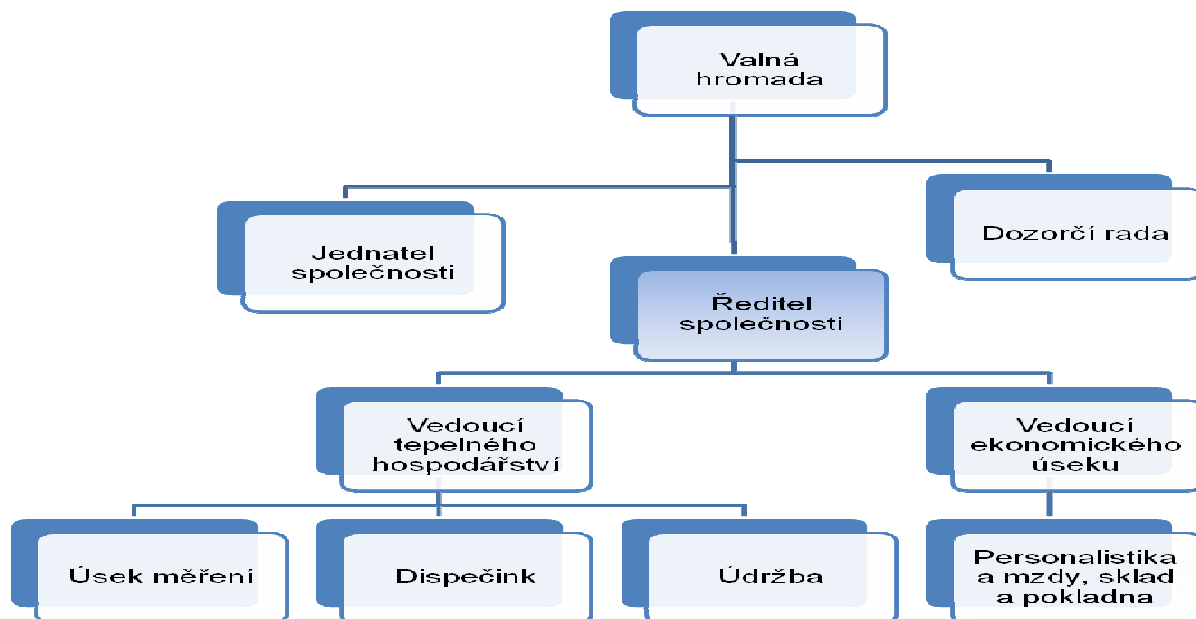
Valná hromada

Jednatel společnosti

Dozorčí rada

Ředitel společnosti

Vedoucí tepelného hospodářství

Vedoucí ekonomického úseku

Úsek měření

Dispečink

Údržba

Personalistika a mzdy, sklad a pokladna